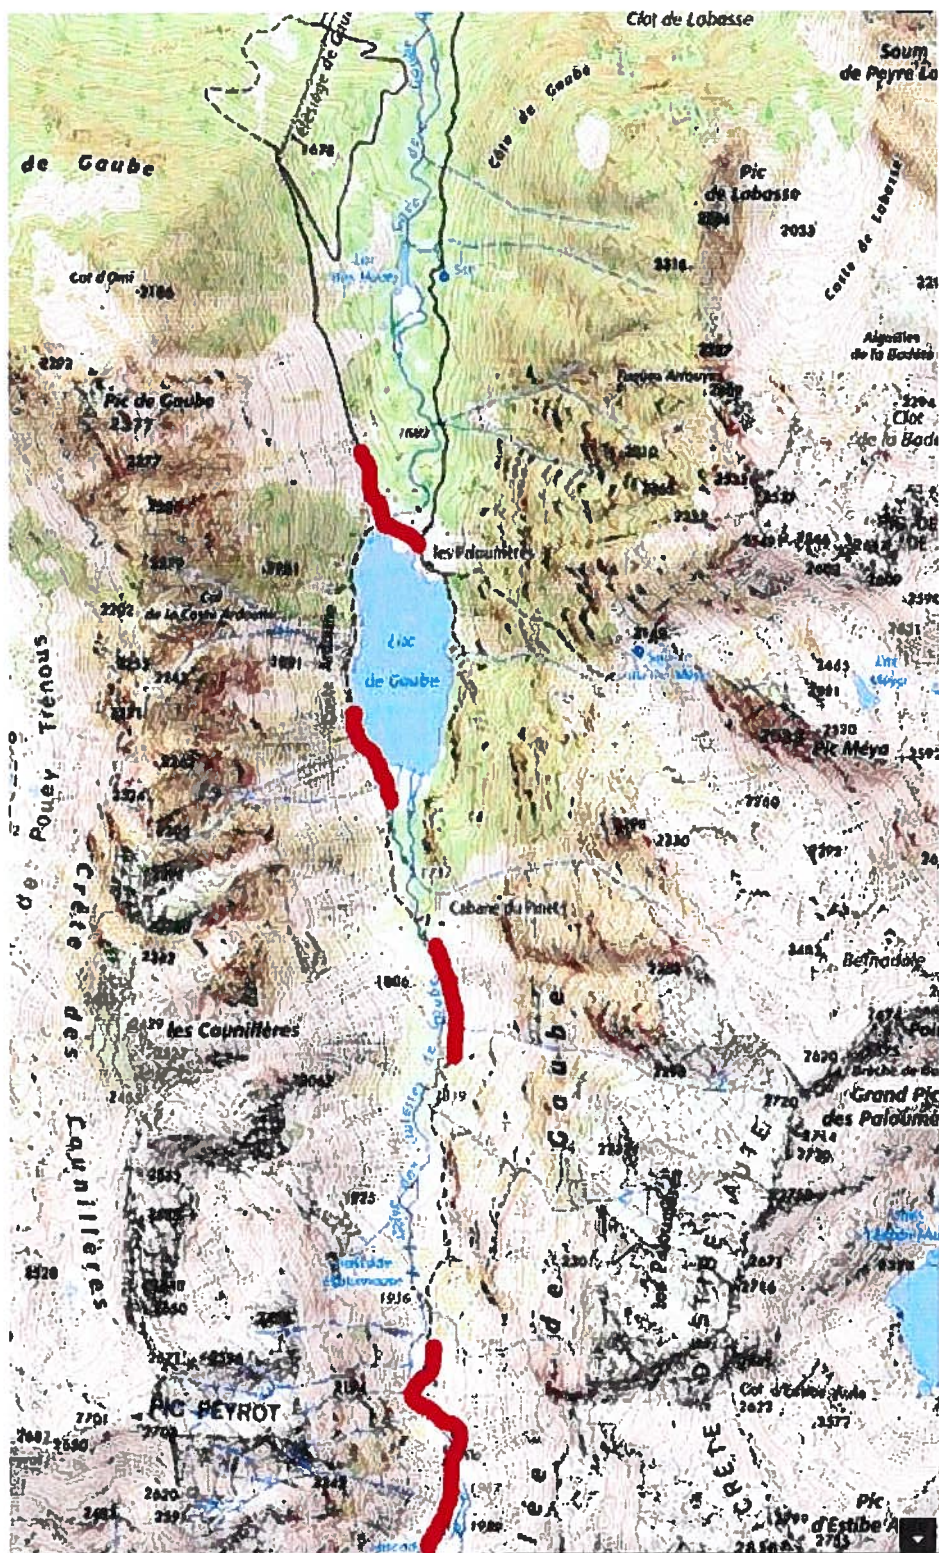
Clot de Labasse
Soum de Peyre Lo
Coste de Gaube
de Gaube
Pic de Labasse
2394
2033
Coste de Labasse
Lac des Musses
1678
Col d'Ombi
2186
2316
Aiguilles de la Badète
2292
Pic de Gaube
2377
Clot de la Bade
2327
1682
2367
2318
2329
les Paloumères
Col de la Coste Arbonne
2302
Lac de Gaube
Trénous
Pouey
Crête
des
Couillères
Pic Méya
2330
2230
Cabane du Pinet
Bernadole
les Couillères
1806
Gaube
Grand Pic des Paloumères
2720
1919
de
Crête
1925
2520
1916
2693
Pic Peyrot
2701
2750
Col d'Estibe Aute
2577
Pic d'Estibe A
2682
2620